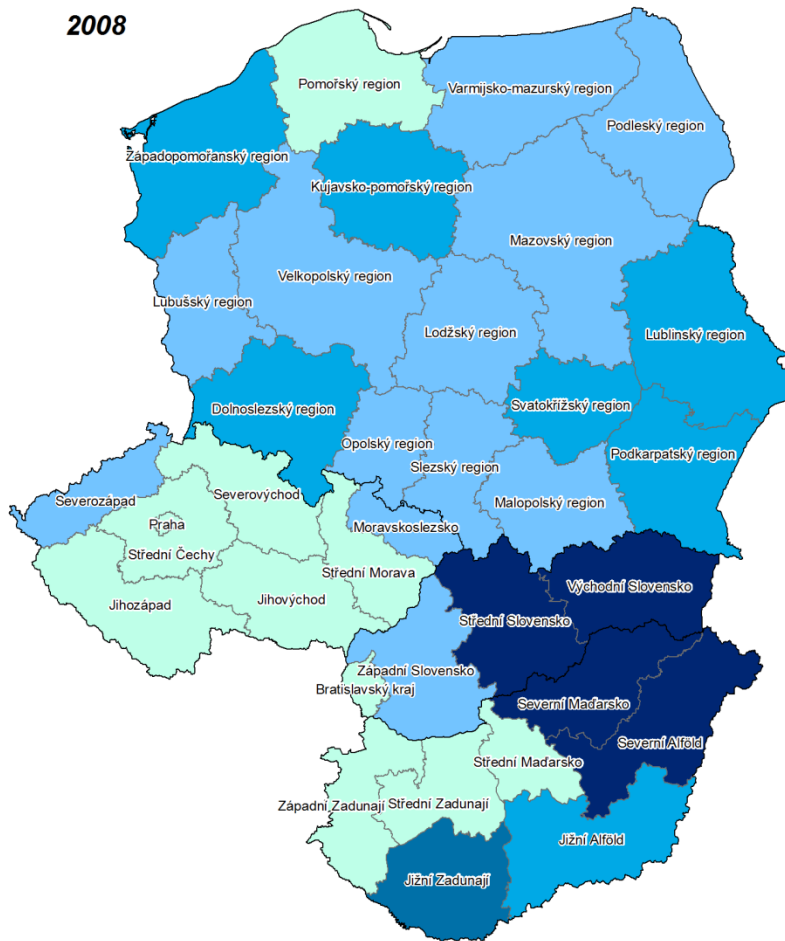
2008

Pomořský region
Varmijsko-mazurský region
Podleský region
Západopomořanský region
Kujavsko-pomořský region
Mazovský region
Velkopolský region
Lubušský region
Lodžský region
Lublinský region
Dolnoslezský region
Svatokřížský region
Opolský region
Podkarpatský region
Slezský region
Malopolský region
Severozápad
Severovýchod
Praha
Moravskoslezsko
Střední Čechy
Střední Morava
Východní Slovensko
Jihozápad
Jihovýchod
Střední Slovensko
Západní Slovensko
Bratislavský kraj
Severní Maďarsko
Severní Alföld
Střední Maďarsko
Západní Zadunají
Střední Zadunají
Jižní Alföld
Jižní Zadunají